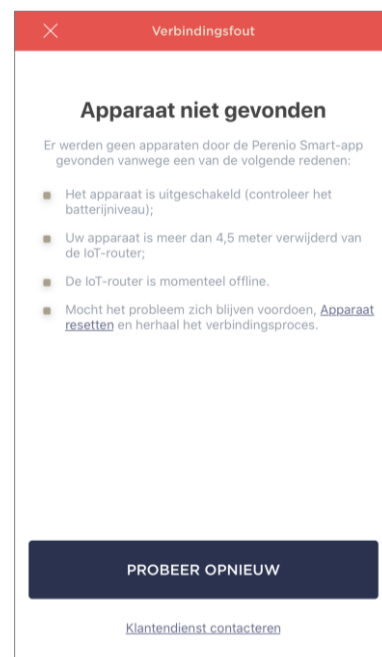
Verbindingsfout

Apparaat niet gevonden

Er werden geen apparaten door de Perenio Smart-app gevonden vanwege een van de volgende redenen:

Het apparaat is uitgeschakeld (controleer het batterijniveau);

Uw apparaat is meer dan 4,5 meter verwijderd van de IoT-router;

De IoT-router is momenteel offline.

Mocht het probleem zich blijven voordoen, Apparaat resetten en herhaal het verbindingsproces.

PROBEER OPNIEUW

Klantendienst contacteren